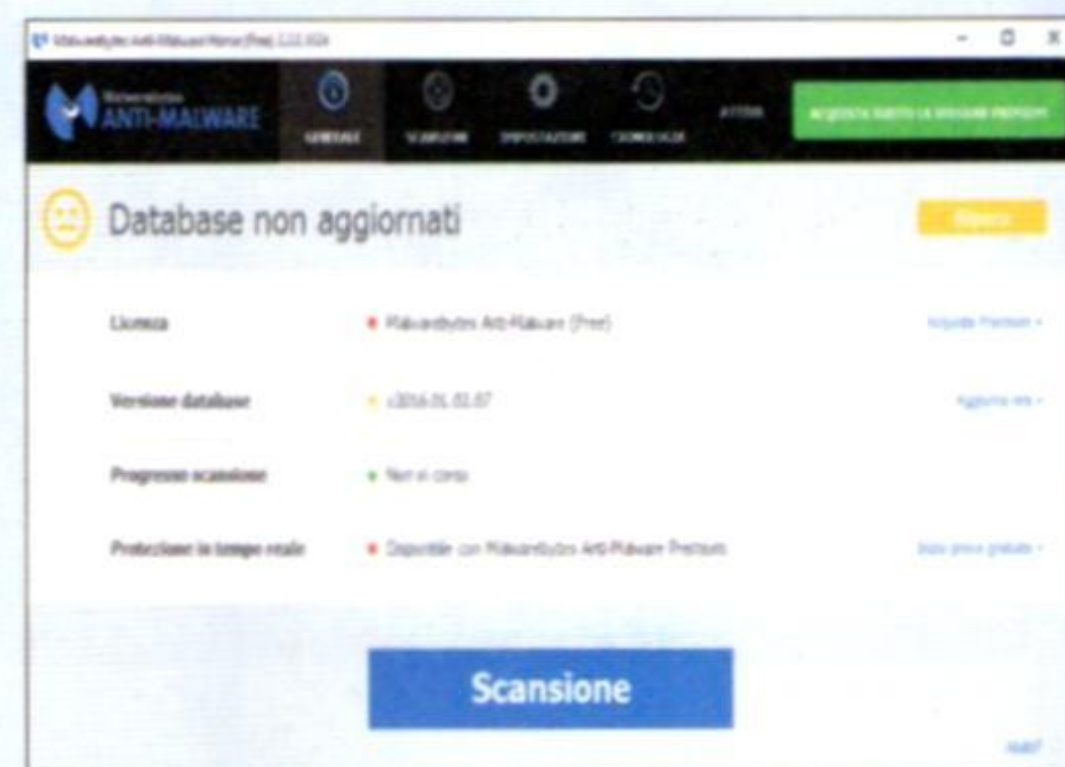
Malwarebytes Anti-Malware Home (Free) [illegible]

Malwarebytes
ANTI-MALWARE

GENERALE SCANSIONE IMPOSTAZIONI CRONOLOGIA ATTIVA

ACQUISTA SUBITO LA VERSIONE PREMIUM

Database non aggiornati

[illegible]

Licenza
Malwarebytes Anti-Malware (Free)
Acquista Premium

Versione database
v2016.01.01.07
Aggiorna ora

Progresso scansione
Non in corso

Protezione in tempo reale
Disponibile con Malwarebytes Anti-Malware Premium
Inizia prova gratuita

Scansione

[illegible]